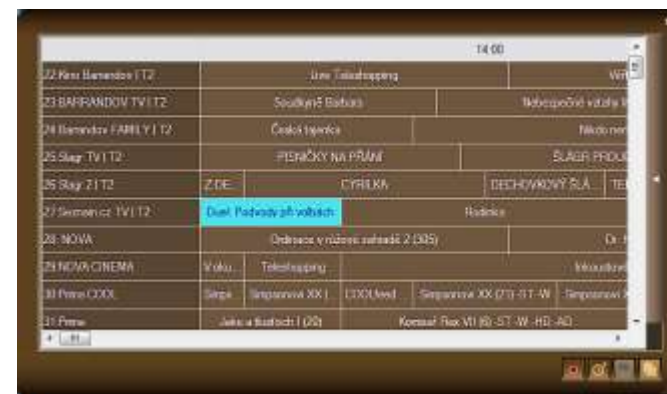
14:00

| | | | | |
|---|---|---|---|---|
| 22 Kino Barrandov \| T2 | Live Teleshopping | | | Win |
| 23 BARRANDOV TV \| T2 | Soudkyně Barbara | | Nebezpečné vztahy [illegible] | |
| 24 Barrandov FAMILY \| T2 | Česká tajenka | | Nikdo nen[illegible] | |
| 25 Šlágr TV \| T2 | PÍSNIČKY NA PŘÁNÍ | | ŠLÁGR PROU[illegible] | |
| 26 Šlágr 2 \| T2 | Z DE... | CYRILKA | DECHOVKOVÝ ŠLÁ... | TE |
| 27 Seznam.cz TV \| T2 | Duel: Podvody při volbách | Rodinka | | |
| 28 NOVA | Ordinace v růžové zahradě 2 (305) | | Dr. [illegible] | |
| 29 NOVA CINEMA | Volu... | Teleshopping | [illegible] | |
| 30 Prima COOL | Simps... | Simpsonovi XX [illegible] | COOLfeed | Simpsonovi XX (21) -ST -W | Simpsonovi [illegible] |
| 31 Prima | Jako z tkalcích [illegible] (20) | Komisař Rex VII (6) -ST -W -HD -AD | | |